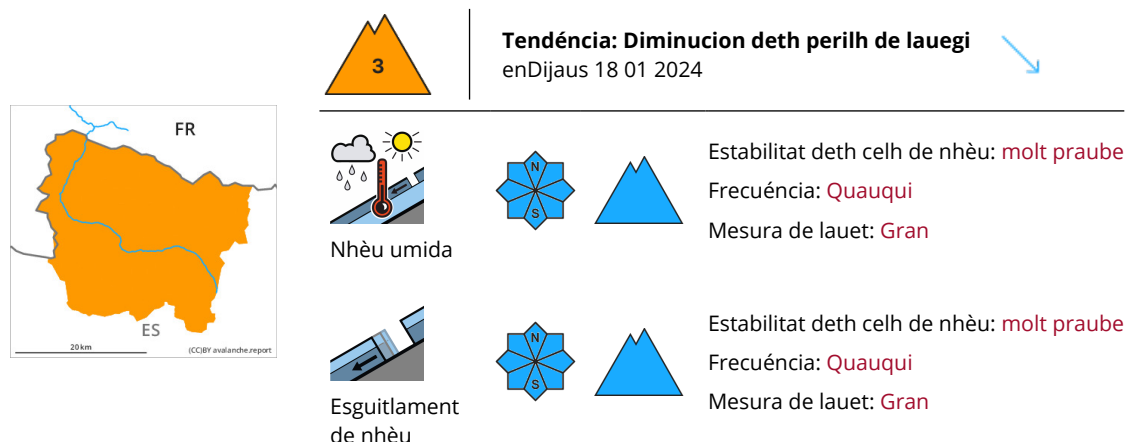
FR

ES

20 km

(CC)BY avalanche.report

3

Tendéncia: Diminucion deth perilh de lauegi
enDijaus 18 01 2024

Nhèu umida

N
S

Estabilitat deth celh de nhèu: molt praube
Frecuéncia: Quauqui
Mesura de lauet: Gran

Esguitlament de nhèu

N
S

Estabilitat deth celh de nhèu: molt praube
Frecuéncia: Quauqui
Mesura de lauet: Gran